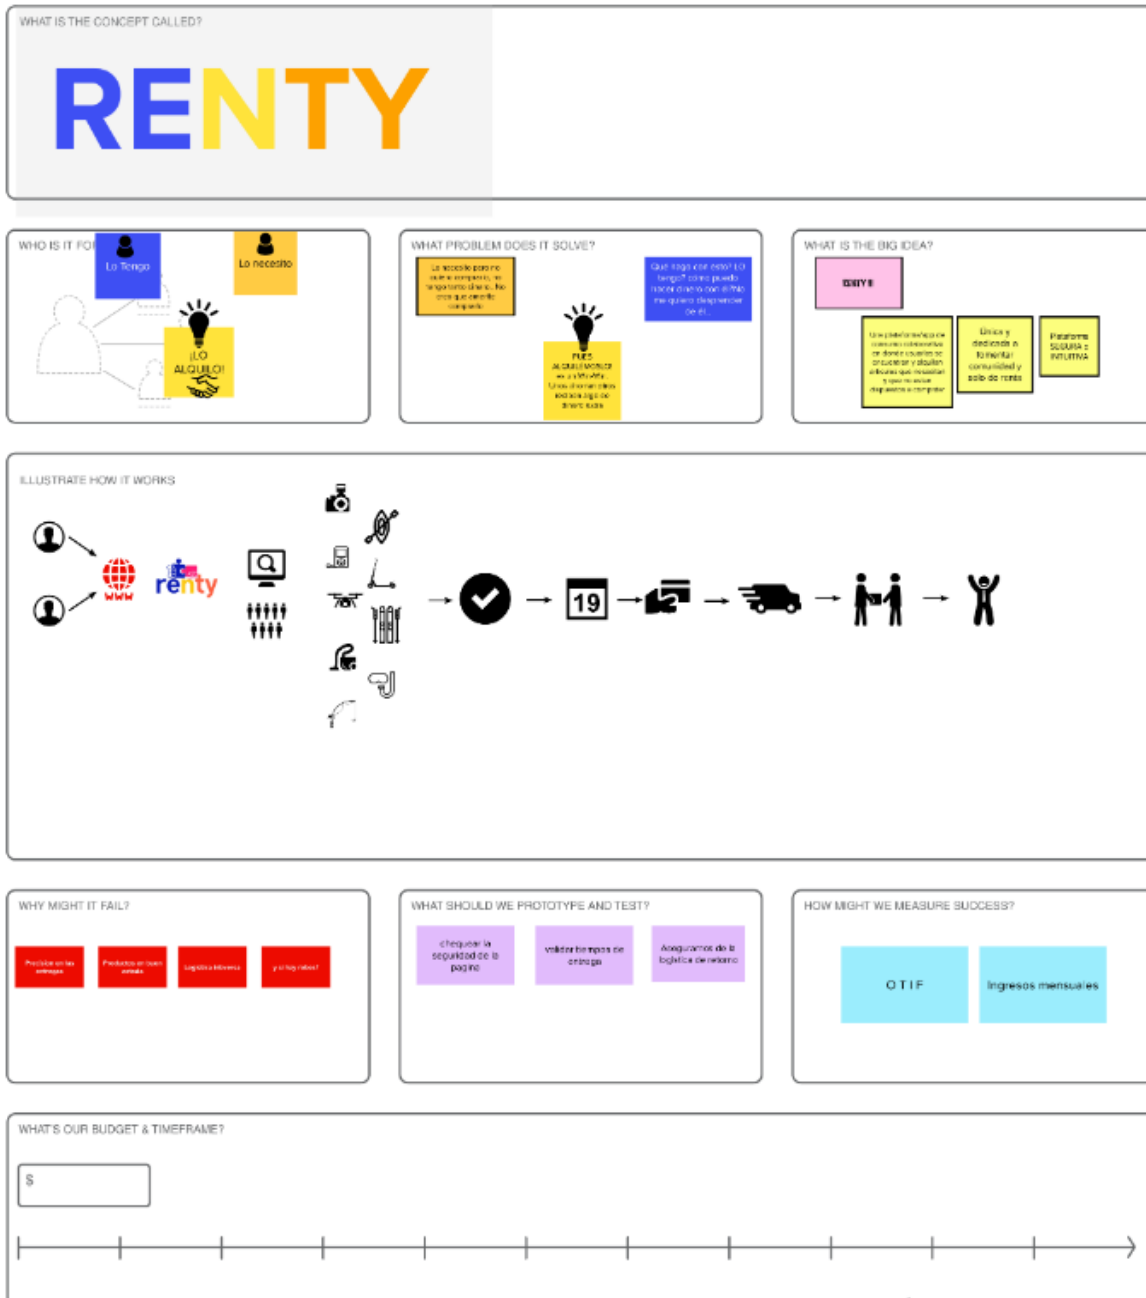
WHAT IS THE CONCEPT CALLED?

RENTY

WHO IS IT FOR

Lo Tengo

Lo necesito

¡LO ALQUILO!

WHAT PROBLEM DOES IT SOLVE?

La necesito pero no quiero comprarlo, no tengo tanto dinero. No creo que amerite comprarlo

Qué hago con esto? LO tengo? cómo puedo hacer dinero con él?No me quiero desprender de él.

PUES ALQUILEMOSLO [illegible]

WHAT IS THE BIG IDEA?

RENTY

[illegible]

Única y dedicada a fomentar comunidad y solo de renta

Plataforma SEGURA e INTUITIVA

ILLUSTRATE HOW IT WORKS

WWW

renty

19

WHY MIGHT IT FAIL?

Precisión en las entregas

Productos en buen estado

Logística Inversa

y si hay robos?

WHAT SHOULD WE PROTOTYPE AND TEST?

chequear la seguridad de la pagina

validar tiempos de entrega

Aseguramos de la logística de retorno

HOW MIGHT WE MEASURE SUCCESS?

OTIF

Ingresos mensuales

WHAT'S OUR BUDGET & TIMEFRAME?

$